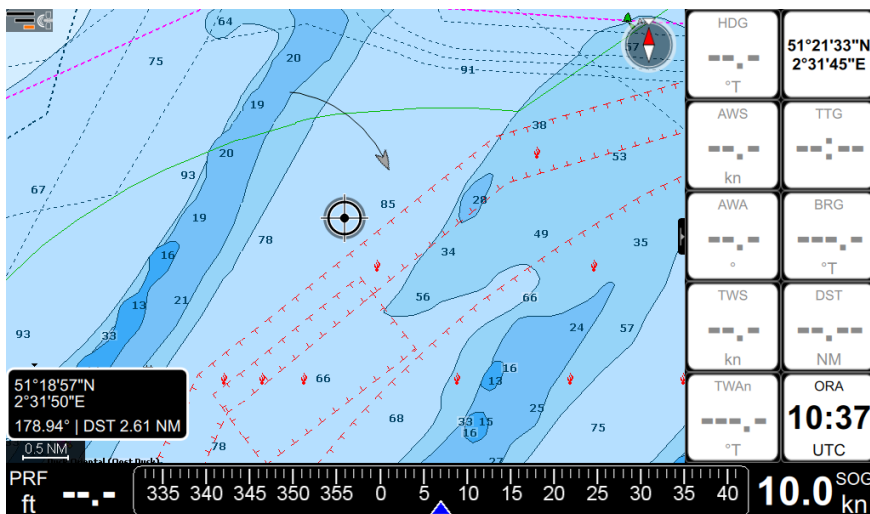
64
20
75
91
19
38
20
53
67
93
28
85
19
78
49
35
34
16
56
66
21
13
24
57
93
33
51°18'57"N
2°31'50"E
178.94° | DST 2.61 NM
66
16
13
68
25
33 15
16
75
78
0.5 NM
27
37
HDG
--.-
°T
51°21'33"N
2°31'45"E
AWS
--.-
kn
TTG
--:--
AWA
--.-
°
BRG
---.-
°T
TWS
--.-
kn
DST
--.--
NM
TWAn
---.-
°T
ORA
10:37
UTC
PRF
ft
--.-
335 340 345 350 355 0 5 10 15 20 25 30 35 40
10.0
SOG
kn